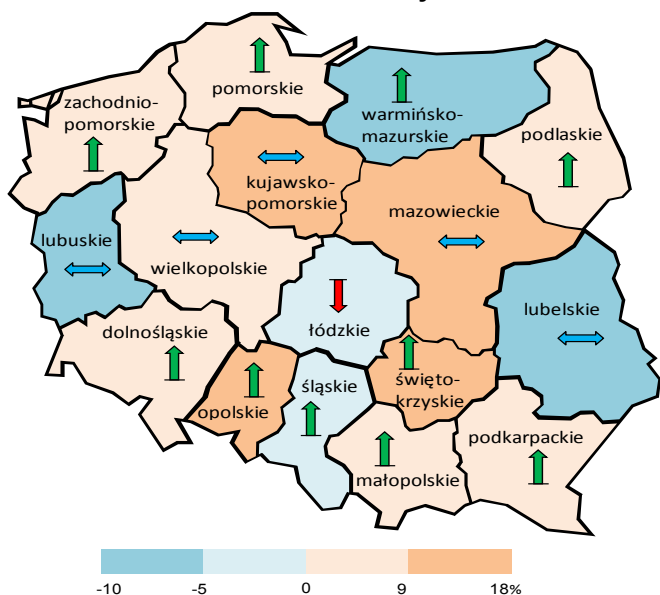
zachodniopomorskie
pomorskie
warmińsko-mazurskie
podlaskie
kujawsko-pomorskie
mazowieckie
lubuskie
wielkopolskie
łódzkie
lubelskie
dolnośląskie
opolskie
śląskie
świętokrzyskie
podkarpackie
małopolskie

-10
-5
0
9
18%